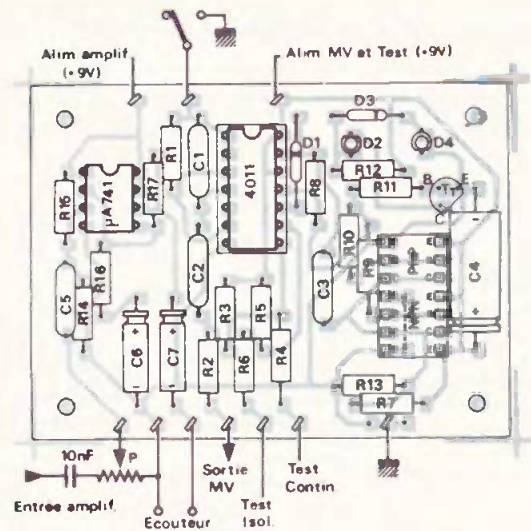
Alim amplif (+9V)

Alim MV et Test (+9V)

D3

D2

D4

D1

R1

C1

4011

R8

R12

R11

B

E

C

R16

μA741

R17

R10

C4

R16

C2

C3

C5

R14

C6

C7

R3

R5

R2

R6

R4

R13

R7

10nF

P

Entree amplif.

Ecouteur

Sortie MV

Test Isol.

Test Contin.